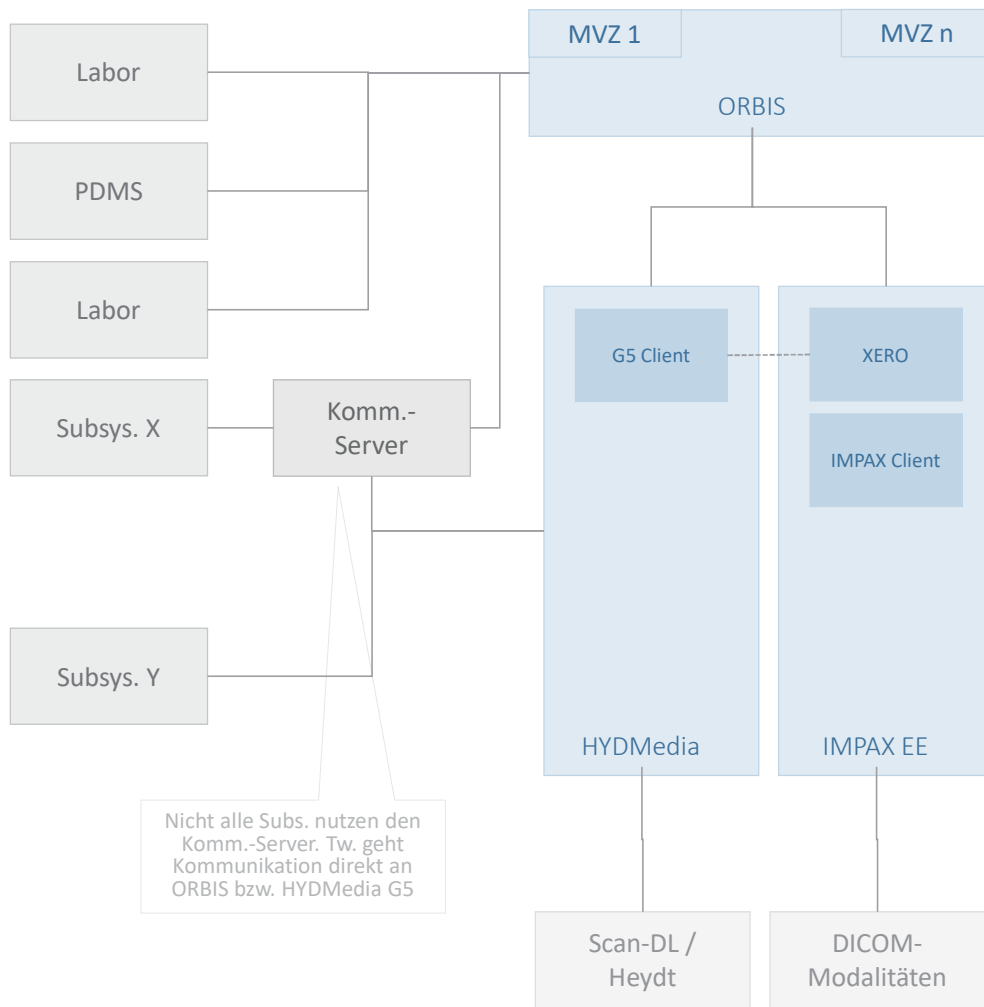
MVZ 1

MVZ n

ORBIS

Labor

PDMS

Labor

Subsys. X

Komm.-Server

G5 Client

XERO

IMPAX Client

Subsys. Y

HYDMedia

IMPAX EE

Nicht alle Subs. nutzen den Komm.-Server. Tw. geht Kommunikation direkt an ORBIS bzw. HYDMedia G5

Scan-DL / Heydt

DICOM-Modalitäten